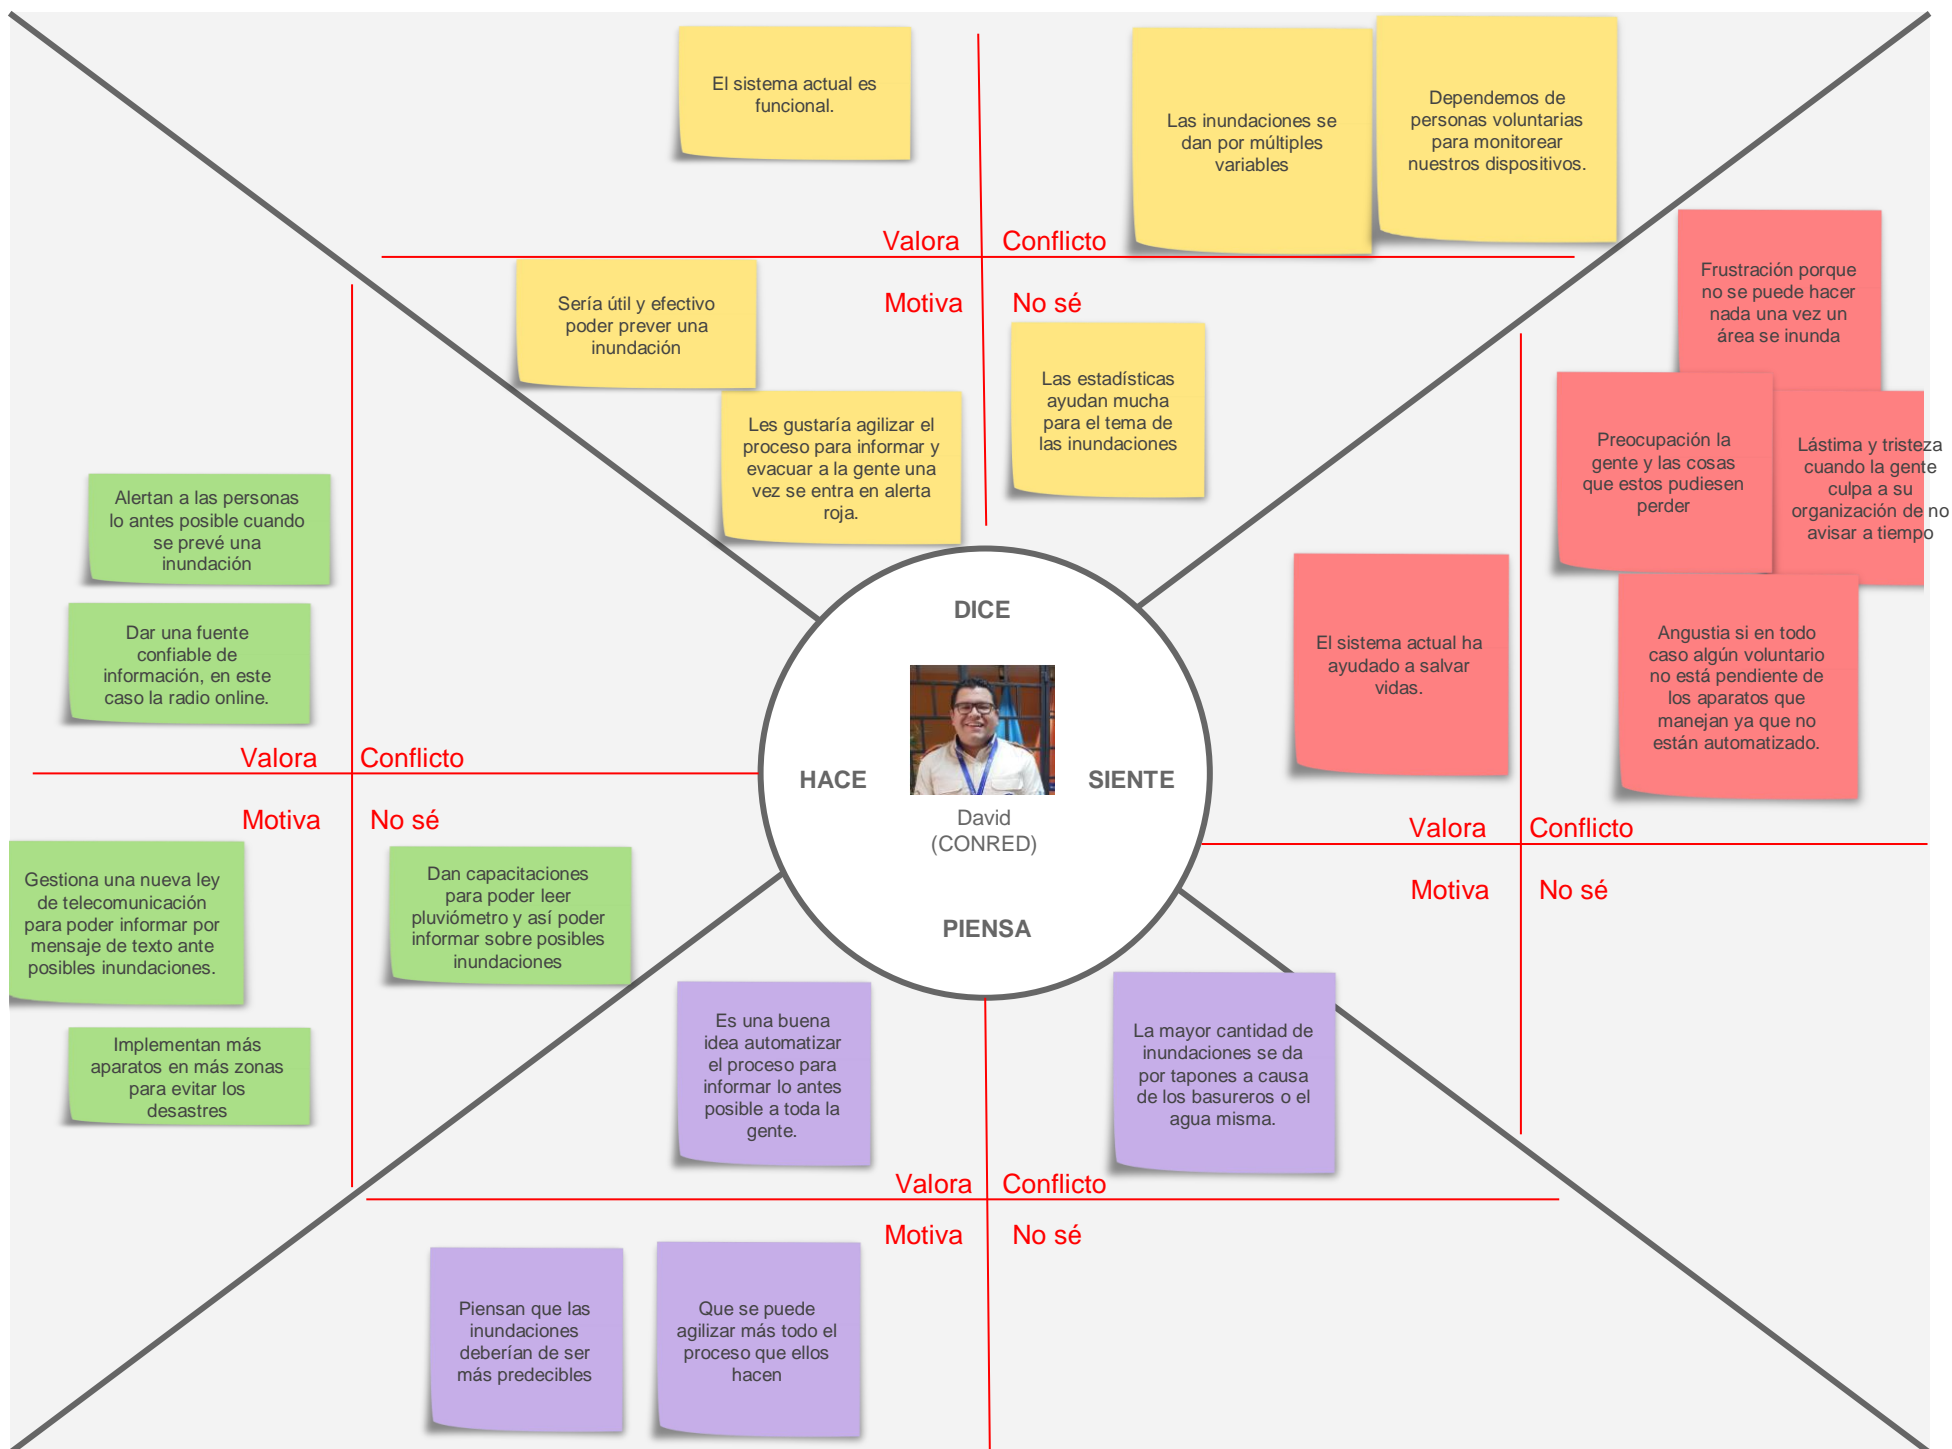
El sistema actual es funcional.

Las inundaciones se dan por múltiples variables

Dependemos de personas voluntarias para monitorear nuestros dispositivos.

Valora

Conflicto

Motiva

No sé

Sería útil y efectivo poder prever una inundación

Les gustaría agilizar el proceso para informar y evacuar a la gente una vez se entra en alerta roja.

Las estadísticas ayudan mucha para el tema de las inundaciones

Frustración porque no se puede hacer nada una vez un área se inunda

Preocupación la gente y las cosas que estos pudiesen perder

Lástima y tristeza cuando la gente culpa a su organización de no avisar a tiempo

El sistema actual ha ayudado a salvar vidas.

Angustia si en todo caso algún voluntario no está pendiente de los aparatos que manejan ya que no están automatizado.

Alertan a las personas lo antes posible cuando se prevé una inundación

Dar una fuente confiable de información, en este caso la radio online.

Valora

Conflicto

Motiva

No sé

DICE

HACE

SIENTE

PIENSA

David (CONRED)

Valora

Conflicto

Motiva

No sé

Gestiona una nueva ley de telecomunicación para poder informar por mensaje de texto ante posibles inundaciones.

Dan capacitaciones para poder leer pluviómetro y así poder informar sobre posibles inundaciones

Implementan más aparatos en más zonas para evitar los desastres

Es una buena idea automatizar el proceso para informar lo antes posible a toda la gente.

La mayor cantidad de inundaciones se da por tapones a causa de los basureros o el agua misma.

Valora

Conflicto

Motiva

No sé

Piensan que las inundaciones deberían de ser más predecibles

Que se puede agilizar más todo el proceso que ellos hacen